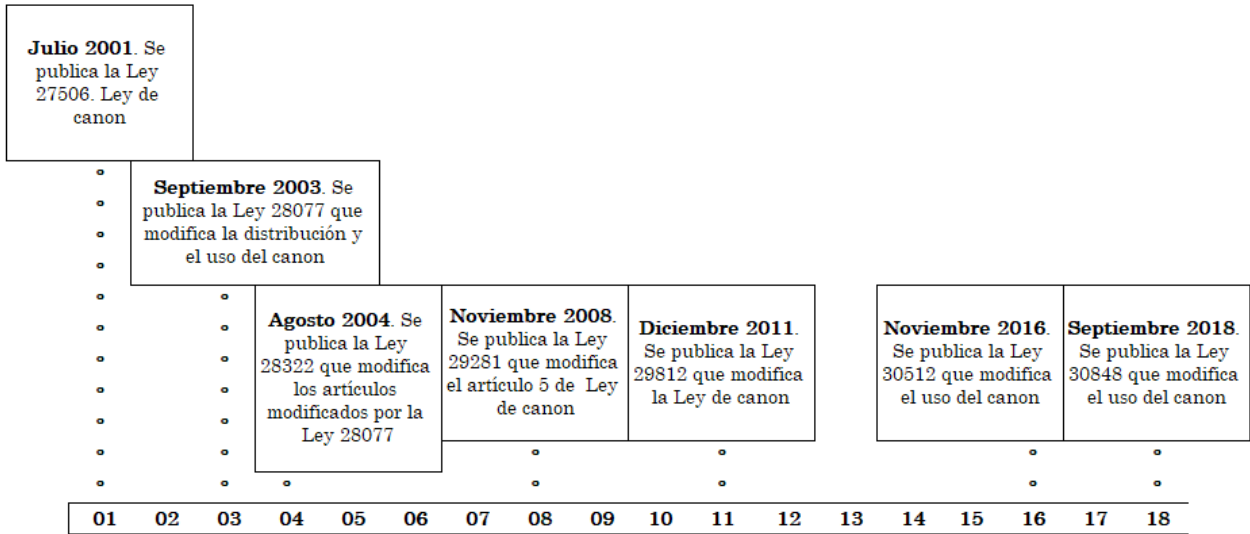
**Julio 2001**. Se publica la Ley 27506. Ley de canon

**Septiembre 2003**. Se publica la Ley 28077 que modifica la distribución y el uso del canon

**Agosto 2004**. Se publica la Ley 28322 que modifica los artículos modificados por la Ley 28077

**Noviembre 2008**. Se publica la Ley 29281 que modifica el artículo 5 de Ley de canon

**Diciembre 2011**. Se publica la Ley 29812 que modifica la Ley de canon

**Noviembre 2016**. Se publica la Ley 30512 que modifica el uso del canon

**Septiembre 2018**. Se publica la Ley 30848 que modifica el uso del canon

| 01 | 02 | 03 | 04 | 05 | 06 | 07 | 08 | 09 | 10 | 11 | 12 | 13 | 14 | 15 | 16 | 17 | 18 |
|---|---|---|---|---|---|---|---|---|---|---|---|---|---|---|---|---|---|